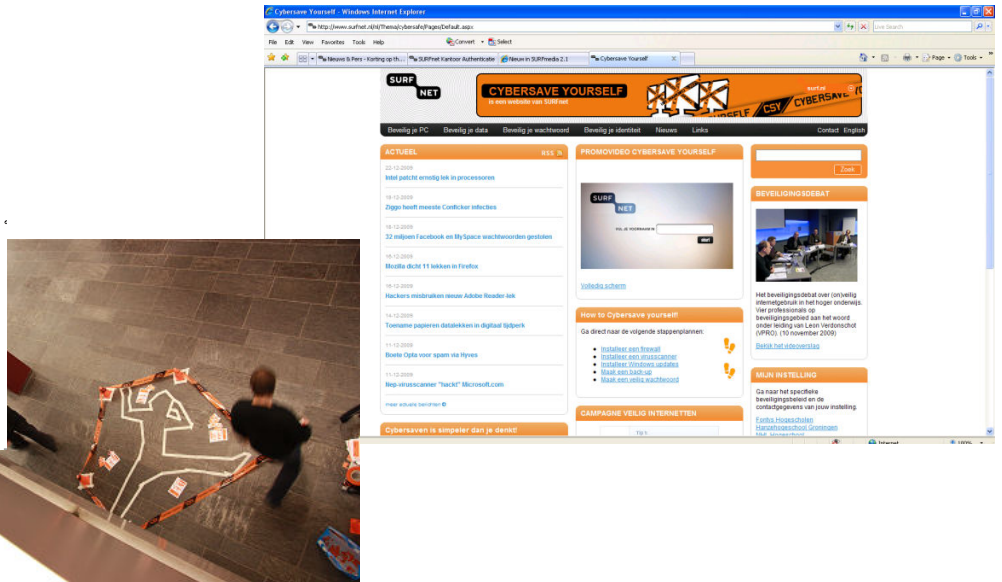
Cybersave Yourself - Windows Internet Explorer

http://www.surfnet.nl/nl/Thema/cybersafe/Pages/Default.aspx

Live Search

File Edit View Favorites Tools Help

Convert Select

Nieuws & Pers - Korting op th... SURFnet Kantoor Authenticatie Nieuw in SURFmedia 2.1 Cybersave Yourself

Page Tools

SURF NET

CYBERSAVE YOURSELF
is een website van SURFnet

surfnet

CSY CYBERSAVE

Beveilig je PC Beveilig je data Beveilig je wachtwoord Beveilig je identiteit Nieuws Links Contact English

ACTUEEL RSS

22-12-2009
Intel patcht ernstig lek in processoren

18-12-2009
Ziggo heeft meeste Conficker infecties

16-12-2009
32 miljoen Facebook en MySpace wachtwoorden gestolen

16-12-2009
Mozilla dicht 11 lekken in Firefox

16-12-2009
Hackers misbruiken nieuw Adobe Reader-lek

14-12-2009
Toename papieren datalekken in digitaal tijdperk

11-12-2009
Boete Opta voor spam via Hyves

11-12-2009
Nep-virusscanner "hackt" Microsoft.com

meer actuele berichten

Cybersaven is simpeler dan je denkt!

PROMOVIDEO CYBERSAVE YOURSELF

SURF NET

VUL JE VOORNAAM IN

Volledig scherm

How to Cybersave yourself!

Ga direct naar de volgende stappenplannen:

Installeer een firewall
Installeer een virusscanner
Installeer Windows updates
Maak een back-up
Maak een veilig wachtwoord

CAMPAGNE VEILIG INTERNETTEN

Zoek

BEVEILIGINGSDEBAT

Het beveiligingsdebat over (on)veilig internetgebruik in het hoger onderwijs. Vier professionals op beveiligingsgebied aan het woord onder leiding van Leon Verdonschot (VPRO). (10 november 2009)

Bekijk het videoverslag

MIJN INSTELLING

Ga naar het specifieke beveiligingsbeleid en de contactgegevens van jouw instelling.

Fontys Hogescholen
Hanzehogeschool Groningen
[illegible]

Internet

100%